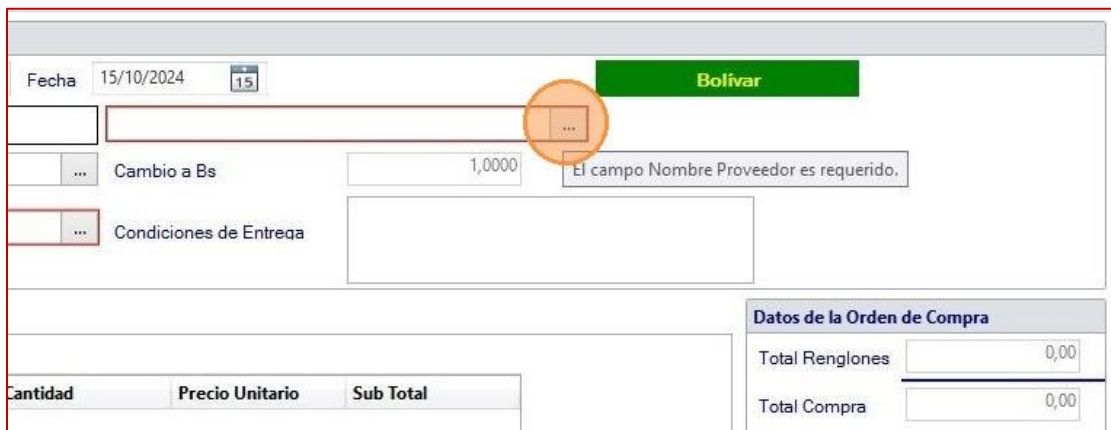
Fecha 15/10/2024 15

Bolivar

...

... Cambio a Bs 1,0000

El campo Nombre Proveedor es requerido.

... Condiciones de Entrega

Datos de la Orden de Compra

Total Renglones 0,00

Cantidad | Precio Unitario | Sub Total

Total Compra 0,00